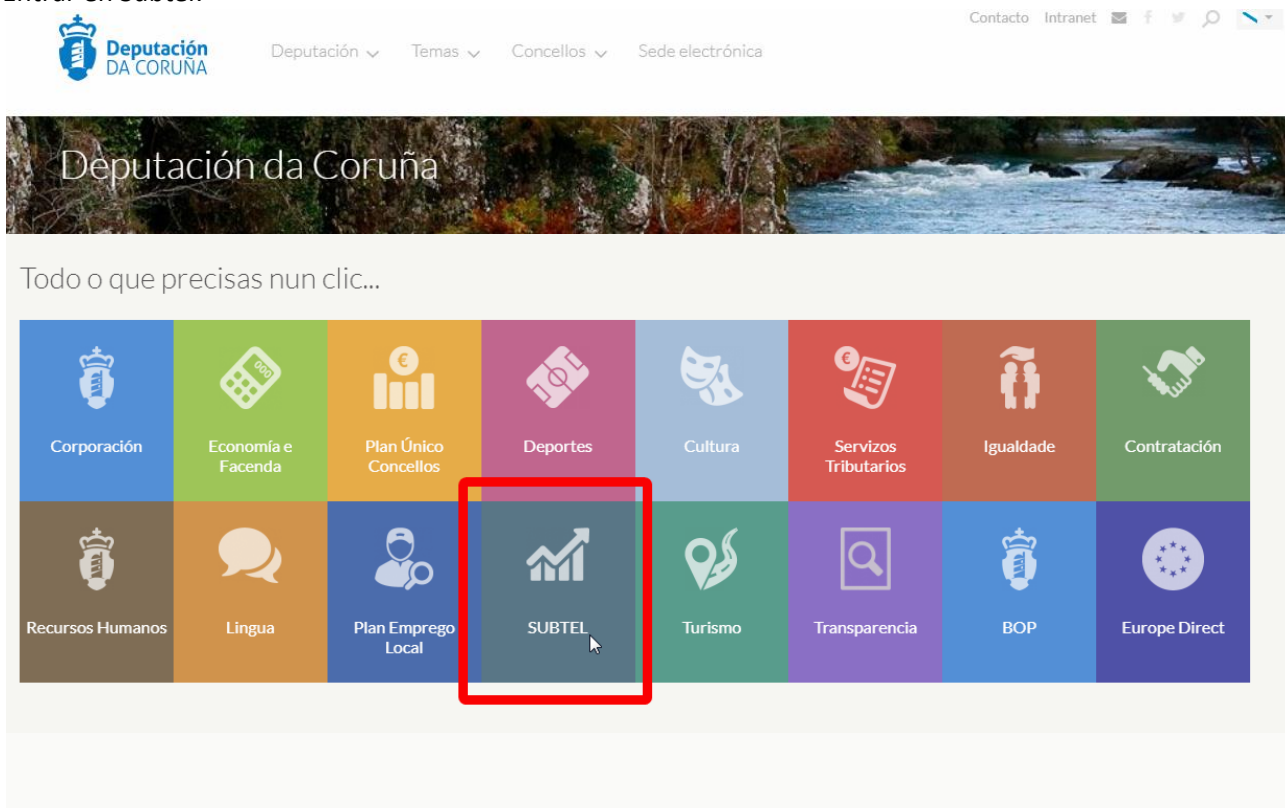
Entrar en Subtel

Deputación DA CORUÑA

Deputación Temas Concellos Sede electrónica

Contacto Intranet

Deputación da Coruña

Todo o que precisas nun clic...

Corporación
Economía e Facenda
Plan Único Concellos
Deportes
Cultura
Servizos Tributarios
Igualdade
Contratación
Recursos Humanos
Lingua
Plan Emprego Local
SUBTEL
Turismo
Transparencia
BOP
Europe Direct